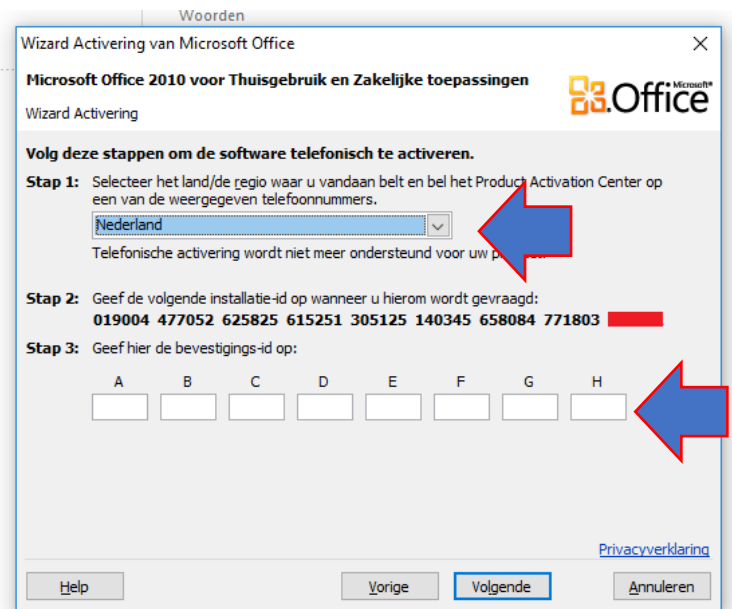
Woorden

Wizard Activering van Microsoft Office

×

Microsoft Office 2010 voor Thuisgebruik en Zakelijke toepassingen

Microsoft® Office

Wizard Activering

Volg deze stappen om de software telefonisch te activeren.

Stap 1: Selecteer het land/de regio waar u vandaan belt en bel het Product Activation Center op een van de weergegeven telefoonnummers.

Nederland

Telefonische activering wordt niet meer ondersteund voor uw p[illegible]

Stap 2: Geef de volgende installatie-id op wanneer u hierom wordt gevraagd:

019004 477052 625825 615251 305125 140345 658084 771803 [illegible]

Stap 3: Geef hier de bevestigings-id op:

A B C D E F G H

Privacyverklaring

Help

Vorige

Volgende

Annuleren